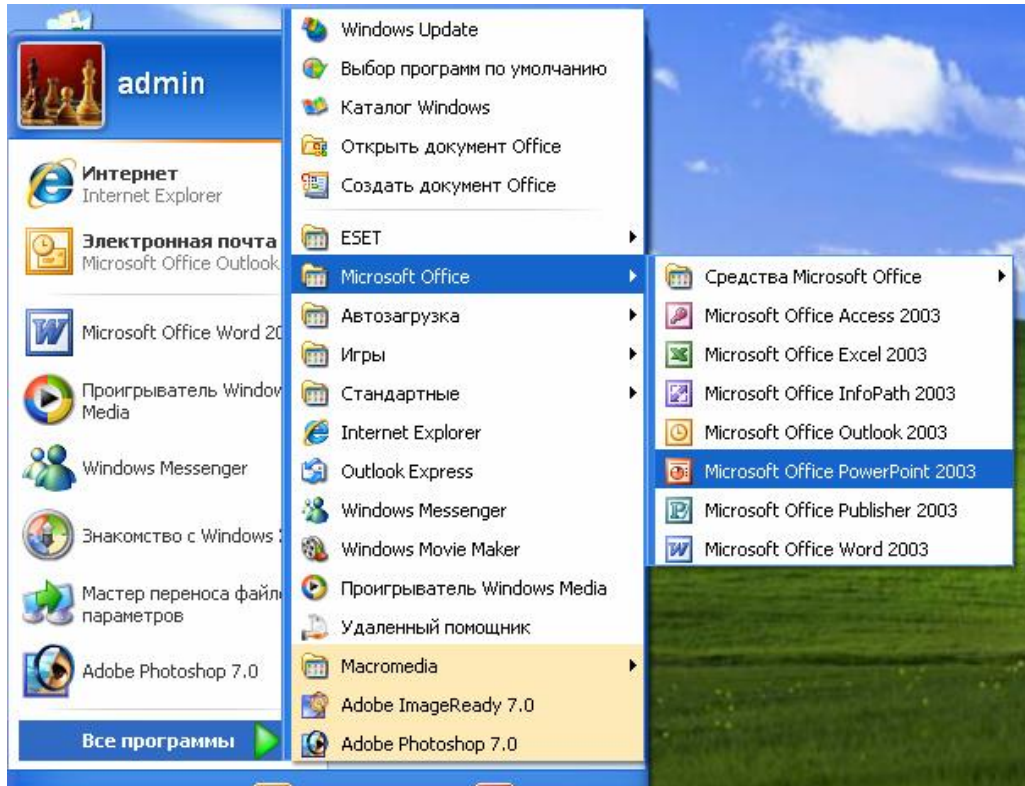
admin

Интернет
Internet Explorer

Электронная почта
Microsoft Office Outlook

Microsoft Office Word 20

Проигрыватель Window
Media

Windows Messenger

Знакомство с Windows

Мастер переноса файл
параметров

Adobe Photoshop 7.0

Все программы

Windows Update
Выбор программ по умолчанию
Каталог Windows
Открыть документ Office
Создать документ Office
ESET
Microsoft Office
Автозагрузка
Игры
Стандартные
Internet Explorer
Outlook Express
Windows Messenger
Windows Movie Maker
Проигрыватель Windows Media
Удаленный помощник
Macromedia
Adobe ImageReady 7.0
Adobe Photoshop 7.0

Средства Microsoft Office
Microsoft Office Access 2003
Microsoft Office Excel 2003
Microsoft Office InfoPath 2003
Microsoft Office Outlook 2003
Microsoft Office PowerPoint 2003
Microsoft Office Publisher 2003
Microsoft Office Word 2003